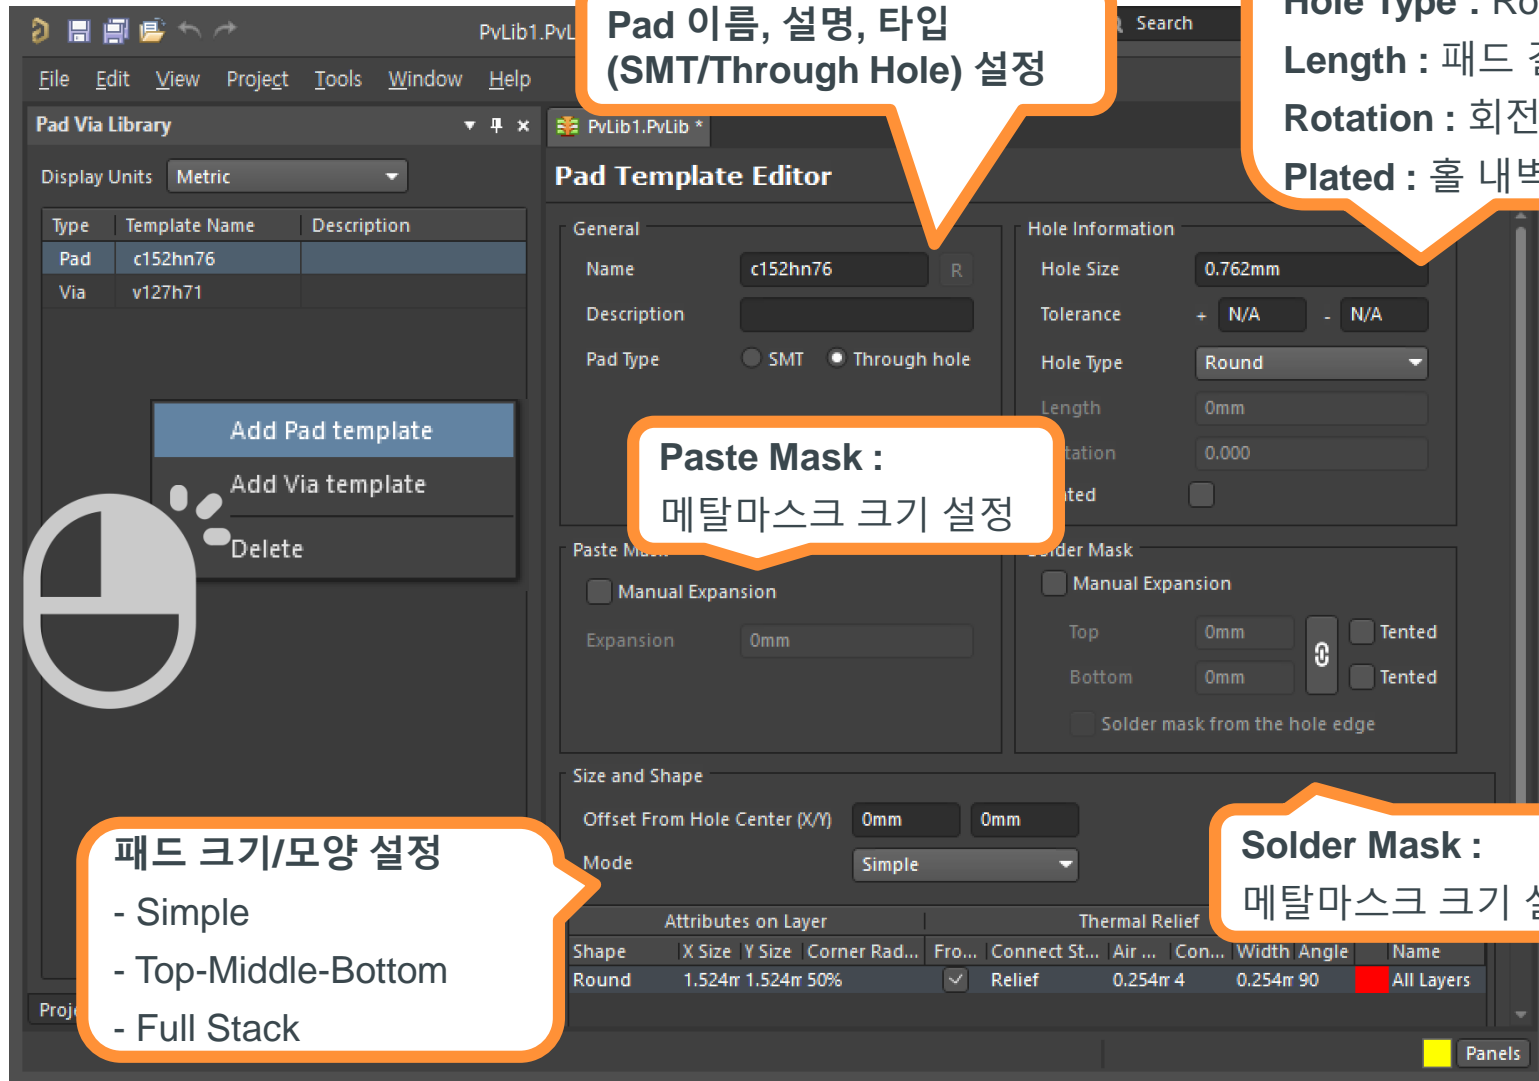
PvLib1.PvL

Search

Pad 이름, 설명, 타입 (SMT/Through Hole) 설정

Hole Type : Ro
Length : 패드 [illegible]
Rotation : 회전
Plated : 홀 내부

File Edit View Project Tools Window Help

Pad Via Library

Display Units Metric

| Type | Template Name | Description |
|---|---|---|
| Pad | c152hn76 | |
| Via | v127h71 | |

Add Pad template
Add Via template
Delete

PvLib1.PvLib *

Pad Template Editor

General
Name c152hn76 R
Description
Pad Type SMT Through hole

Hole Information
Hole Size 0.762mm
Tolerance + N/A - N/A
Hole Type Round
Length 0mm
tation 0.000
ted

Paste Mask :
메탈마스크 크기 설정

Paste M
Manual Expansion
Expansion 0mm

der Mask
Manual Expansion
Top 0mm Tented
Bottom 0mm Tented
Solder mask from the hole edge

Size and Shape
Offset From Hole Center (X/Y) 0mm 0mm
Mode Simple

패드 크기/모양 설정
- Simple
- Top-Middle-Bottom
- Full Stack

Solder Mask :
메탈마스크 크기 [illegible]

Attributes on Layer
Thermal Relief

| Shape | X Size | Y Size | Corner Rad... | Fro... | Connect St... | Air ... | Con... | Width | Angle | Name |
|---|---|---|---|---|---|---|---|---|---|---|
| Round | 1.524mm | 1.524mm | 50% | ✓ | Relief | 0.254mm | 4 | 0.254mm | 90 | All Layers |

Proj

Panels